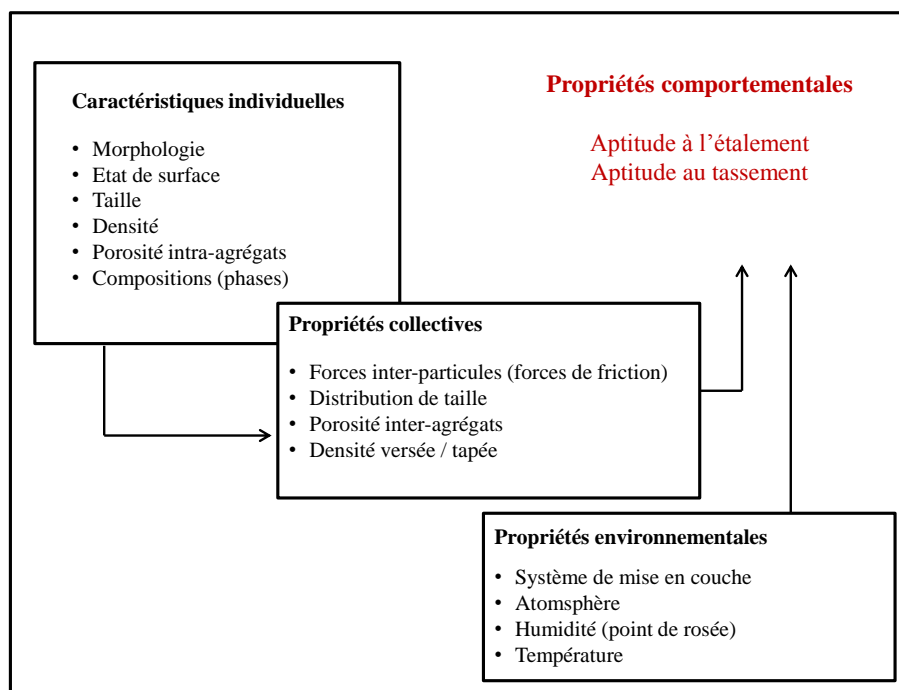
**Caractéristiques individuelles**

- Morphologie
- Etat de surface
- Taille
- Densité
- Porosité intra-agrégats
- Compositions (phases)

**Propriétés comportementales**

Aptitude à l'étalement
Aptitude au tassement

**Propriétés collectives**

- Forces inter-particules (forces de friction)
- Distribution de taille
- Porosité inter-agrégats
- Densité versée / tapée

**Propriétés environnementales**

- Système de mise en couche
- Atomsphère
- Humidité (point de rosée)
- Température